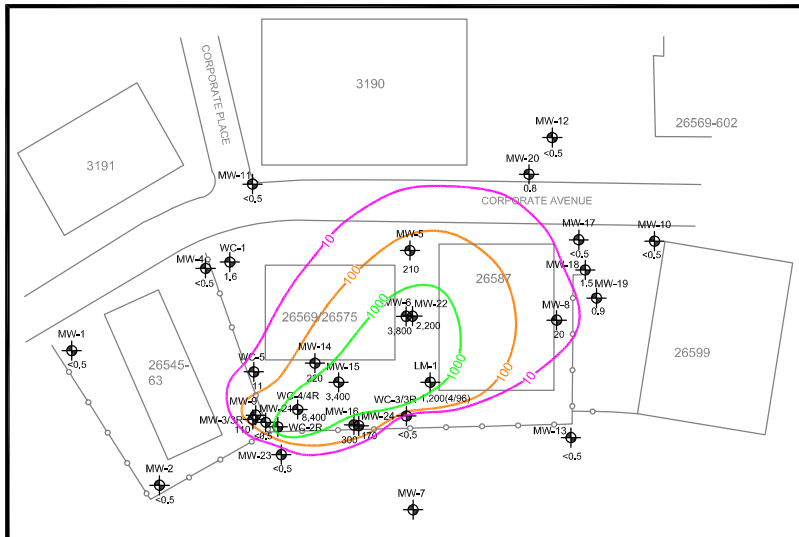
CORPORATE PLACE

3190

26569-602

MW-12
<0.5

3191

MW-20
0.8

MW-11
<0.5

CORPORATE AVENUE

10

MW-17
<0.5

MW-10
<0.5

MW-5
210

WC-1
1.6

MW-4
<0.5

1000

100

MW-18
1.5

MW-19
0.9

26587

1000

MW-6
3,800

MW-22
2,200

26569 26575

MW-8
20

26599

MW-1
<0.5

26545-63

WC-5
11

MW-14
220

MW-15
3,400

LM-1
1,200(4/96)

1000

100

10

MW-9

WC-4/4R
18,400

MW-21

MW-3/3R
110

<0.5

WC-2R

MW-16
300

MW-24
170

WC-3/3R
<0.5

MW-13
<0.5

MW-23
<0.5

MW-2
<0.5

MW-7